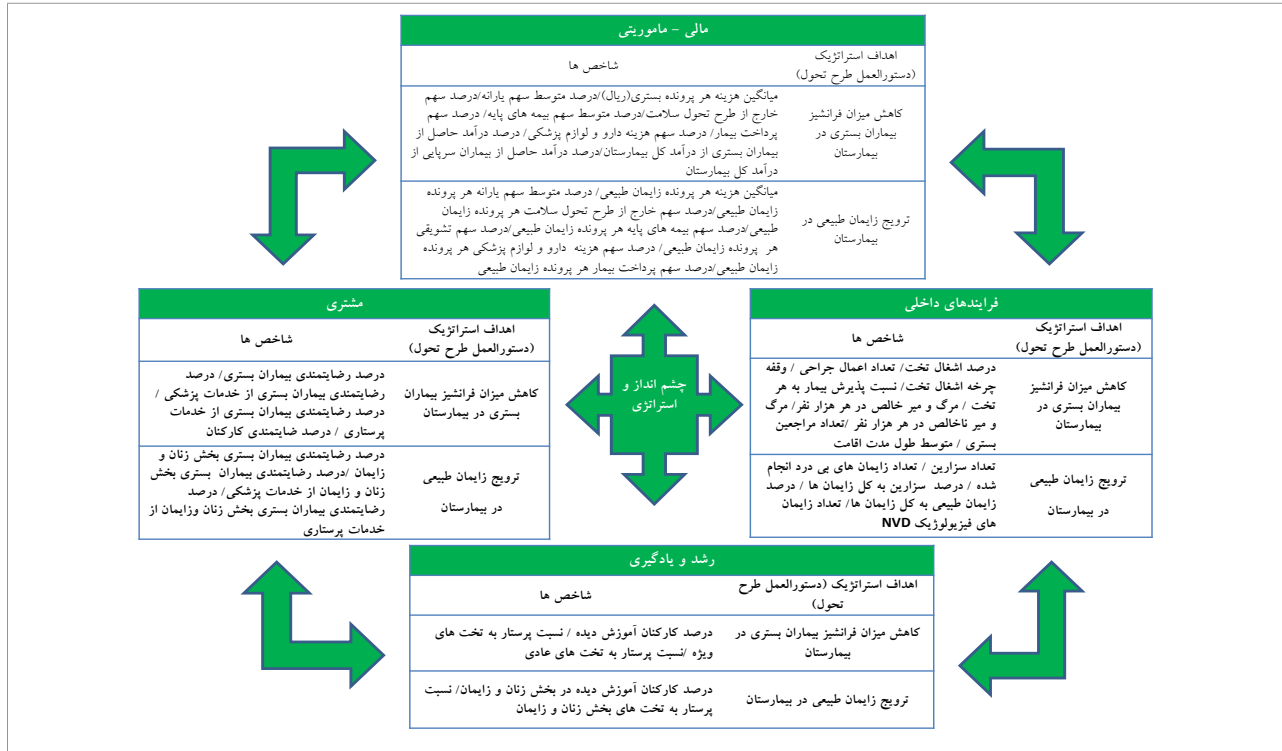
مالی – ماموریتی

| اهداف استراتژیک (دستورالعمل طرح تحول) | شاخص ها |
|---|---|
| کاهش میزان فرانشیز بیماران بستری در بیمارستان | میانگین هزینه هر پرونده بستری(ریال)/درصد متوسط سهم یارانه/درصد سهم خارج از طرح تحول سلامت/درصد متوسط سهم بیمه های پایه/ درصد سهم پرداخت بیمار/ درصد سهم هزینه دارو و لوازم پزشکی/ درصد درآمد حاصل از بیماران بستری از درآمد کل بیمارستان/درصد درآمد حاصل از بیماران سرپایی از درآمد کل بیمارستان |
| ترویج زایمان طبیعی در بیمارستان | میانگین هزینه هر پرونده زایمان طبیعی/ درصد متوسط سهم یارانه هر پرونده زایمان طبیعی/درصد سهم خارج از طرح تحول سلامت هر پرونده زایمان طبیعی/درصد سهم بیمه های پایه هر پرونده زایمان طبیعی/درصد سهم تشویقی هر پرونده زایمان طبیعی/ درصد سهم هزینه دارو و لوازم پزشکی هر پرونده زایمان طبیعی/درصد سهم پرداخت بیمار هر پرونده زایمان طبیعی |

مشتری

| اهداف استراتژیک (دستورالعمل طرح تحول) | شاخص ها |
|---|---|
| کاهش میزان فرانشیز بیماران بستری در بیمارستان | درصد رضایتمندی بیماران بستری/ درصد رضایتمندی بیماران بستری از خدمات پزشکی / درصد رضایتمندی بیماران بستری از خدمات پرستاری / درصد ضایتمندی کارکنان |
| ترویج زایمان طبیعی در بیمارستان | درصد رضایتمندی بیماران بستری بخش زنان و زایمان /درصد رضایتمندی بیماران بستری بخش زنان و زایمان از خدمات پزشکی/ درصد رضایتمندی بیماران بستری بخش زنان وزایمان از خدمات پرستاری |

چشم انداز و استراتژی

فرایندهای داخلی

| اهداف استراتژیک (دستورالعمل طرح تحول) | شاخص ها |
|---|---|
| کاهش میزان فرانشیز بیماران بستری در بیمارستان | درصد اشغال تخت/ تعداد اعمال جراحی / وقفه چرخه اشغال تخت/ نسبت پذیرش بیمار به هر تخت / مرگ و میر خالص در هر هزار نفر/ مرگ و میر ناخالص در هر هزار نفر /تعداد مراجعین بستری / متوسط طول مدت اقامت |
| ترویج زایمان طبیعی در بیمارستان | تعداد سزارین / تعداد زایمان های بی درد انجام شده / درصد سزارین به کل زایمان ها / درصد زایمان طبیعی به کل زایمان ها/ تعداد زایمان های فیزیولوژیک NVD |

رشد و یادگیری

| اهداف استراتژیک (دستورالعمل طرح تحول) | شاخص ها |
|---|---|
| کاهش میزان فرانشیز بیماران بستری در بیمارستان | درصد کارکنان آموزش دیده / نسبت پرستار به تخت های ویژه /نسبت پرستار به تخت های عادی |
| ترویج زایمان طبیعی در بیمارستان | درصد کارکنان آموزش دیده در بخش زنان و زایمان/ نسبت پرستار به تخت های بخش زنان و زایمان |